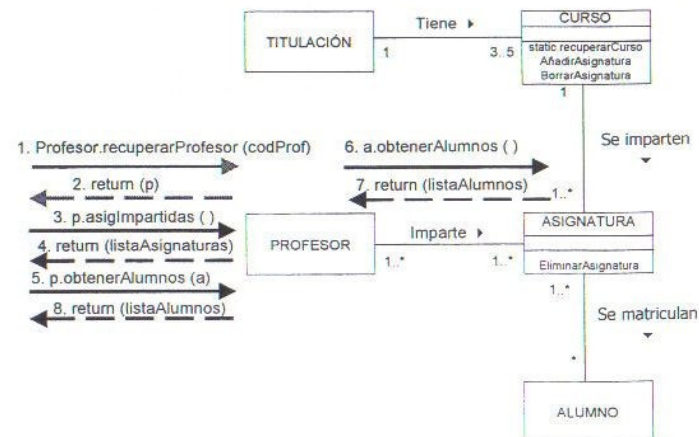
TITULACIÓN

Tiene ▸

1

3..5

CURSO

static recuperarCurso
AñadirAsignatura
BorrarAsignatura

1

Se imparten ▾

1. Profesor.recuperarProfesor (codProf)

2. return (p)

3. p.asigImpartidas ( )

4. return (listaAsignaturas)

5. p.obtenerAlumnos (a)

8. return (listaAlumnos)

6. a.obtenerAlumnos ( )

7. return (listaAlumnos)

1..*

PROFESOR

Imparte ▸

1..*

1..*

ASIGNATURA

EliminarAsignatura

1..*

Se matriculan ▾

*

ALUMNO